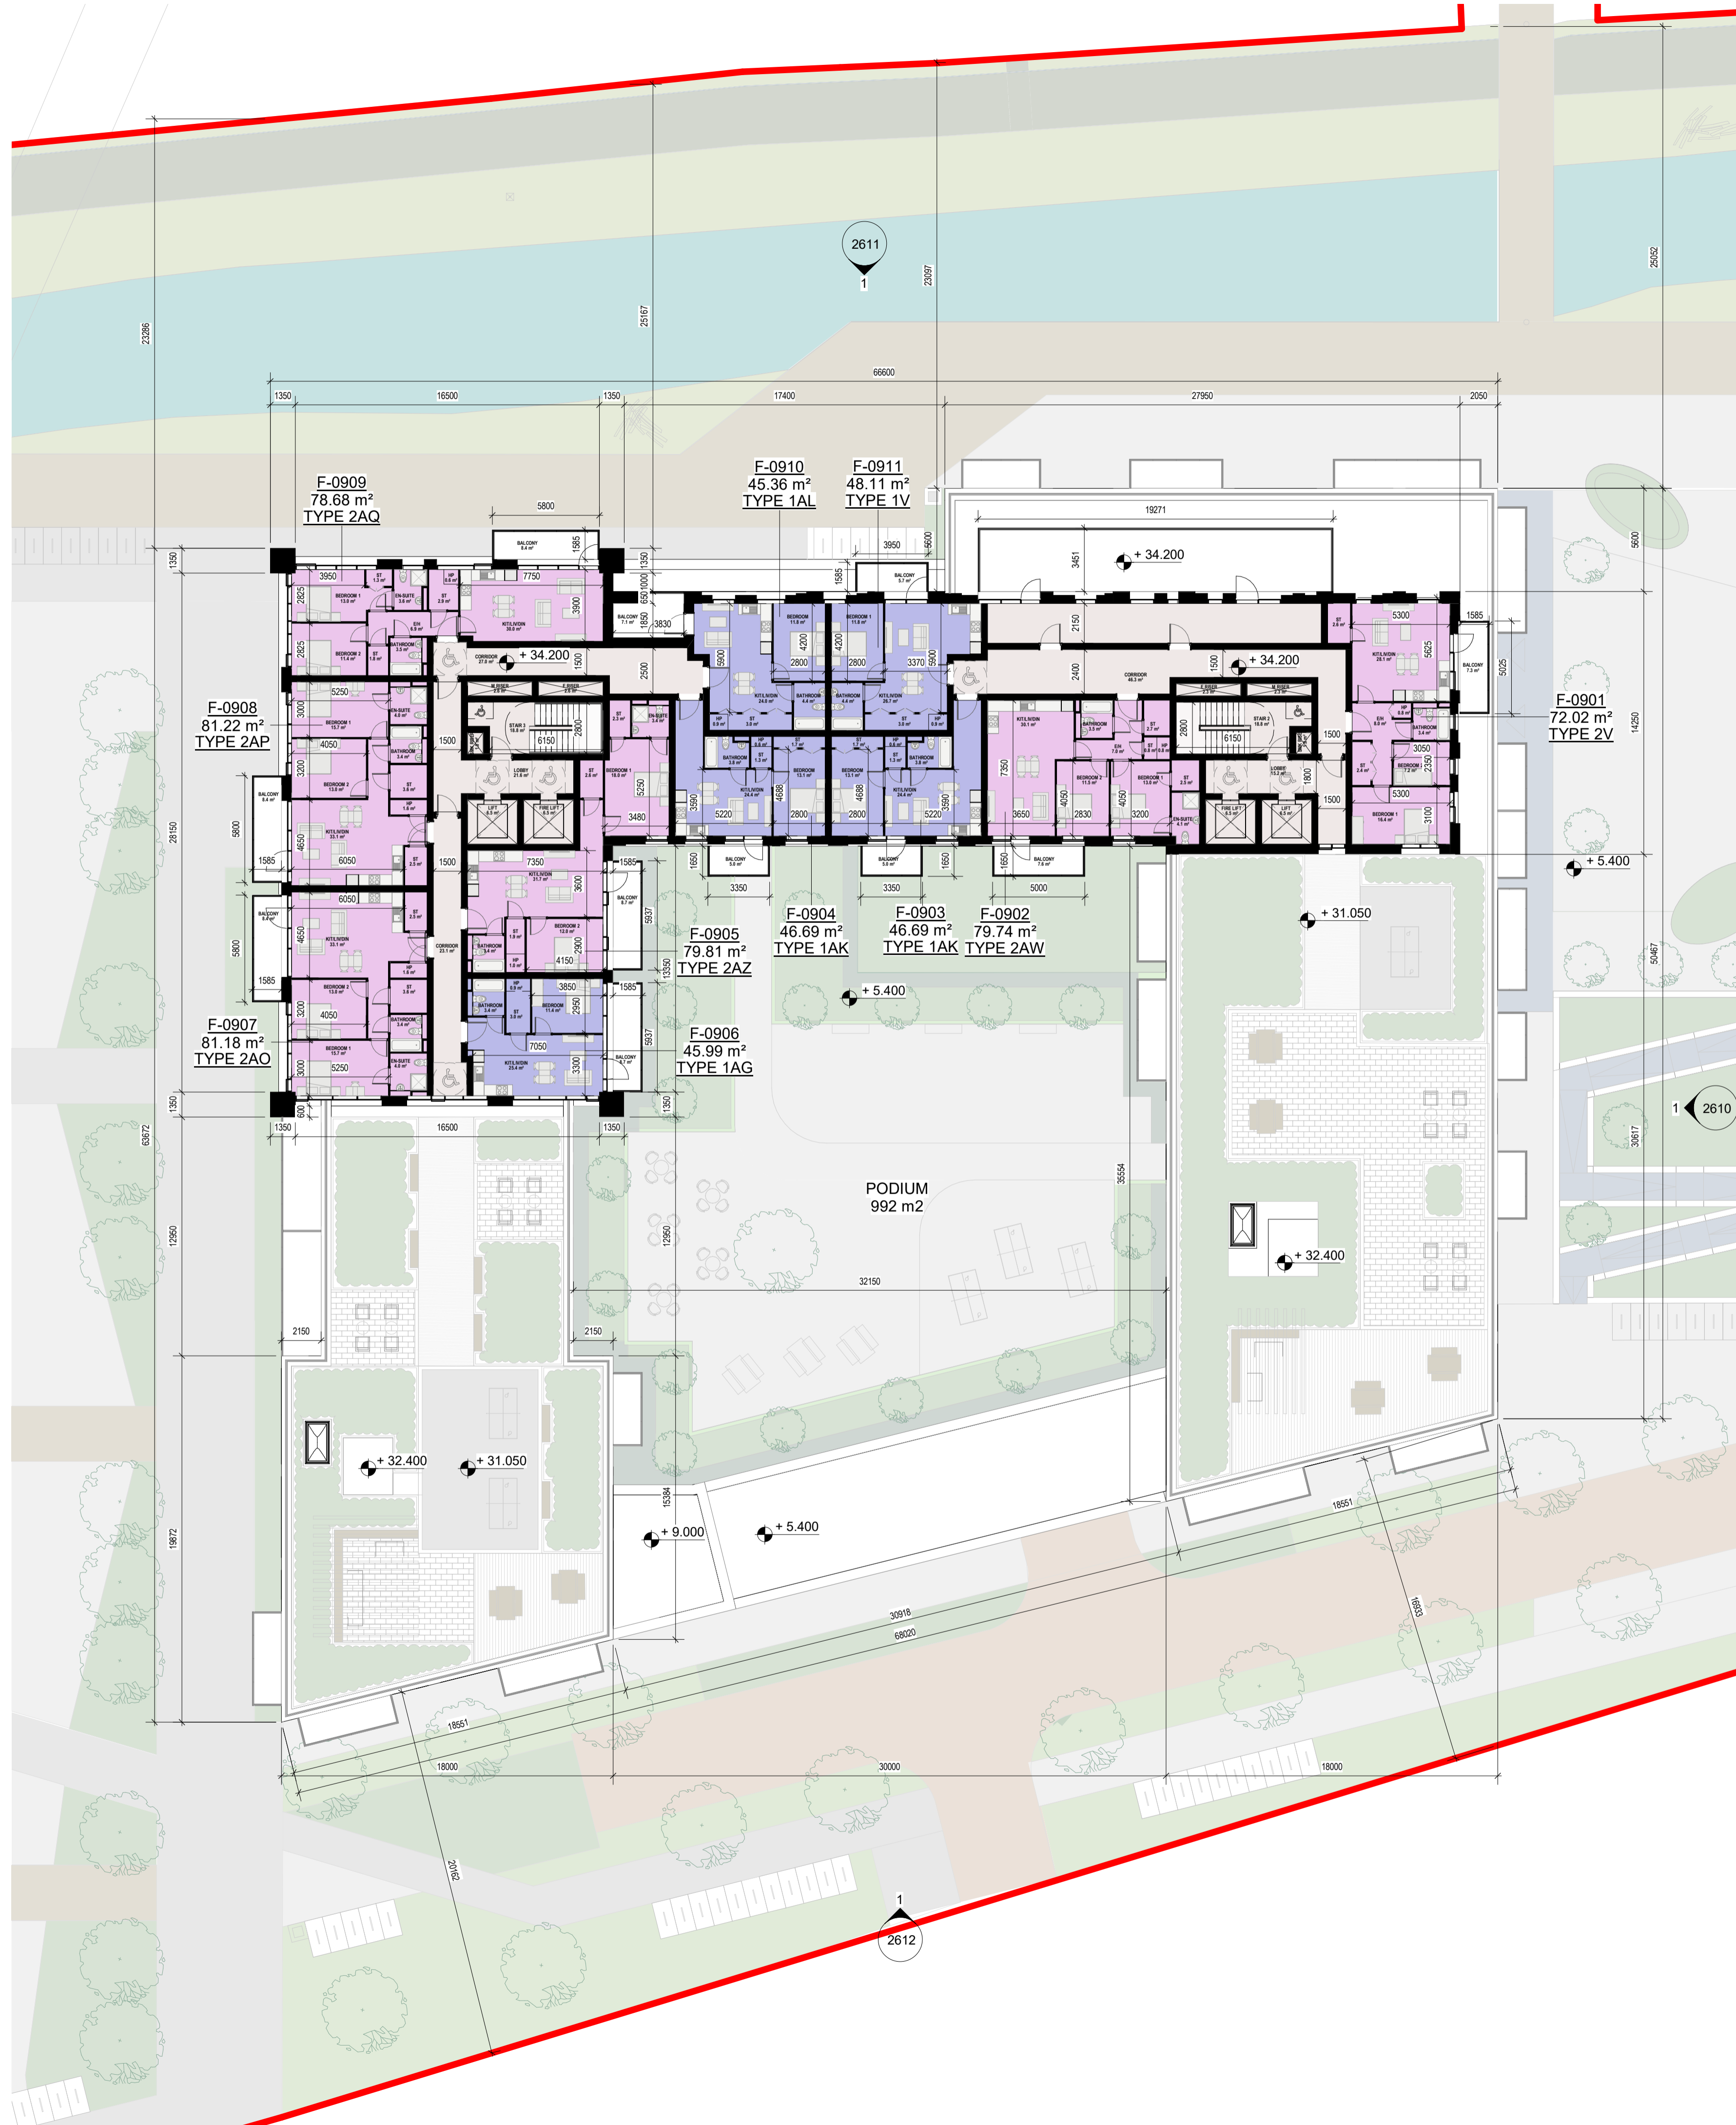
2611
1

23286
25167
23097
25052

66600
1350 16500 1350 17400 27950 2050

F-0909
78.68 m²
TYPE 2AQ

F-0910
45.36 m²
TYPE 1AL

F-0911
48.11 m²
TYPE 1V

19271
+ 34.200

5800
BALCONY
3950
7750

+ 34.200
+ 34.200

CORRIDOR

F-0908
81.22 m²
TYPE 2AP

F-0901
72.02 m²
TYPE 2V

1500
6150
2800
6150

BALCONY
5800
1585
6050

+ 5.400

F-0905
79.81 m²
TYPE 2AZ

F-0904
46.69 m²
TYPE 1AK

F-0903
46.69 m²
TYPE 1AK

F-0902
79.74 m²
TYPE 2AW

+ 31.050

F-0907
81.18 m²
TYPE 2AO

F-0906
45.99 m²
TYPE 1AG

+ 5.400

1
2610

PODIUM
992 m2

32150

+ 32.400
+ 32.400
+ 31.050

+ 9.000
+ 5.400

30918
68020
18551
18551
16933

18000 30000 18000

20162

1
2612